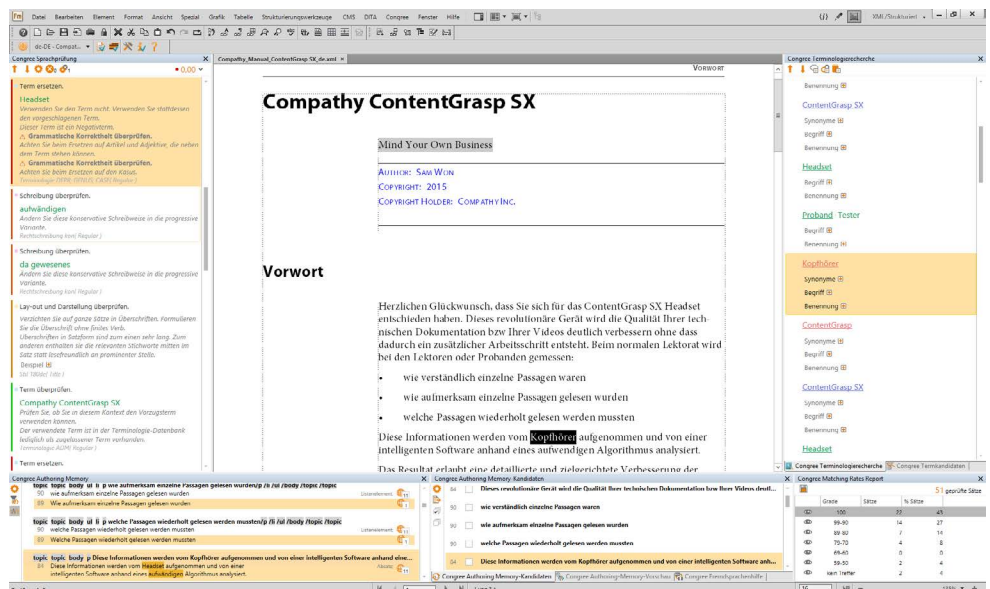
Datei Bearbeiten Element Format Ansicht Spezial Grafik Tabelle Strukturierungswerkzeuge CMS DITA Congree Fenster Hilfe

XML/Strukturiert

de-DE - Compat...

Congree Sprachprüfung
0,00

Term ersetzen.

Headset
Verwenden Sie den Term nicht. Verwenden Sie stattdessen den vorgeschlagenen Term.
Dieser Term ist ein Negativterm.
Grammatische Schreibung überprüfen.
Achten Sie beim Ersetzen auf Artikel und Adjektive, die neben dem Term stehen können.
Grammatische Schreibung überprüfen.
Achten Sie beim Ersetzen auf den Kasus.

Schreibung überprüfen.
aufwändigen
Ändern Sie diese konservative Schreibweise in die progressive Variante.
Rechtschreibung konf. Regular

Schreibung überprüfen.
da gewesenes
Ändern Sie diese konservative Schreibweise in die progressive Variante.
Rechtschreibung konf. Regular

Lay-out und Darstellung überprüfen.
Verzichten Sie auf ganze Sätze in Überschriften. Formulieren Sie die Überschrift ohne finites Verb.
Überschriften in Satzform sind zum einen sehr lang. Zum anderen enthalten sie die relevanten Stichworte mitten im Satz statt leserfreundlich an prominenter Stelle.
Beispiel

Term überprüfen.
Compathy ContentGrasp SX
Prüfen Sie, ob Sie in diesem Kontext den Vorzugsterm verwenden können.
Der verwendete Term ist in der Terminologie-Datenbank lediglich als zugelassener Term vorhanden.

Term ersetzen.

Compathy_Manual_ContentGrasp SX_de.xml

VORWORT

Compathy ContentGrasp SX

Mind Your Own Business

AUTHOR: SAM WON
COPYRIGHT: 2015
COPYRIGHT HOLDER: COMPATHY INC.

Vorwort

Herzlichen Glückwunsch, dass Sie sich für das ContentGrasp SX Headset entschieden haben. Dieses revolutionäre Gerät wird die Qualität Ihrer technischen Dokumentation bzw Ihrer Videos deutlich verbessern ohne dass dadurch ein zusätzlicher Arbeitsschritt entsteht. Beim normalen Lektorat wird bei den Lektoren oder Probanden gemessen:

wie verständlich einzelne Passagen waren
wie aufmerksam einzelne Passagen gelesen wurden
welche Passagen wiederholt gelesen werden mussten

Diese Informationen werden vom Kopfhörer aufgenommen und von einer intelligenten Software anhand eines aufwendigen Algorithmus analysiert.

Das Resultat erlaubt eine detaillierte und zielgerichtete Verbesserung der

Congree Terminologierecherche
Benennung
ContentGrasp SX
Synonyme
Begriff
Benennung
Headset
Begriff
Benennung
Proband Tester
Begriff
Benennung
Kopfhörer
Synonyme
Begriff
Benennung
ContentGrasp
Synonyme
Begriff
Benennung
ContentGrasp SX
Synonyme
Begriff
Benennung
Headset

Congree Terminologierecherche | Congree Termkandidaten

Congree Authoring Memory
topic topic body ul li p wie aufmerksam einzelne Passagen gelesen wurden/p /li /ul /body /topic /topic
90 wie aufmerksam einzelne Passagen gelesen wurden
89 Wie aufmerksam einzelne Passagen gelesen wurden
topic topic body ul li p welche Passagen wiederholt gelesen werden mussten/p /li /ul /body /topic /topic
90 welche Passagen wiederholt gelesen werden mussten
89 Welche Passagen wiederholt gelesen werden mussten
topic topic body p Diese Informationen werden vom Kopfhörer aufgenommen und von einer intelligenten Software anhand eine...
84 Diese Informationen werden vom Headset aufgenommen und von einer intelligenten Software anhand eines aufwändigen Algorithmus analysiert.

Congree Authoring Memory-Kandidaten
84 Dieses revolutionäre Gerät wird die Qualität Ihrer technischen Dokumentation bzw Ihrer Videos deutl...
90 wie verständlich einzelne Passagen waren
90 wie aufmerksam einzelne Passagen gelesen wurden
90 welche Passagen wiederholt gelesen werden mussten
84 Diese Informationen werden vom Kopfhörer aufgenommen und von einer intelligenten Software anh...
Congree Authoring Memory-Kandidaten | Congree Authoring-Memory-Vorschau | Congree Fremdsprachenhilfe

Congree Matching Rates Report
51 geprüfte Sätze
| Grade | Sätze | % Sätze |
|---|---|---|
| 100 | 23 | 45 |
| 99-90 | 14 | 27 |
| 89-80 | 7 | 14 |
| 79-70 | 4 | 8 |
| 69-60 | 0 | 0 |
| 59-50 | 2 | 4 |
| Kein Treffer | 2 | 4 |